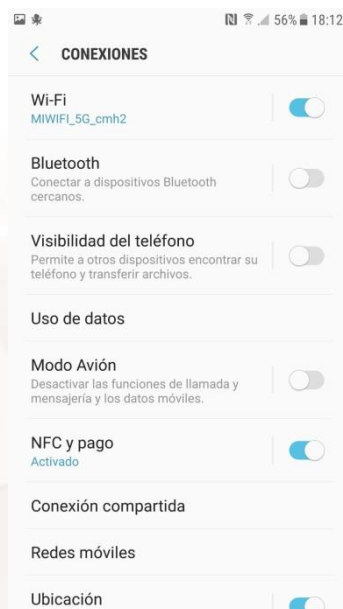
56% 18:12

< CONEXIONES

Wi-Fi
MIWIFI_5G_cmh2

Bluetooth
Conectar a dispositivos Bluetooth cercanos.

Visibilidad del teléfono
Permite a otros dispositivos encontrar su teléfono y transferir archivos.

Uso de datos

Modo Avión
Desactivar las funciones de llamada y mensajería y los datos móviles.

NFC y pago
Activado

Conexión compartida

Redes móviles

Ubicación